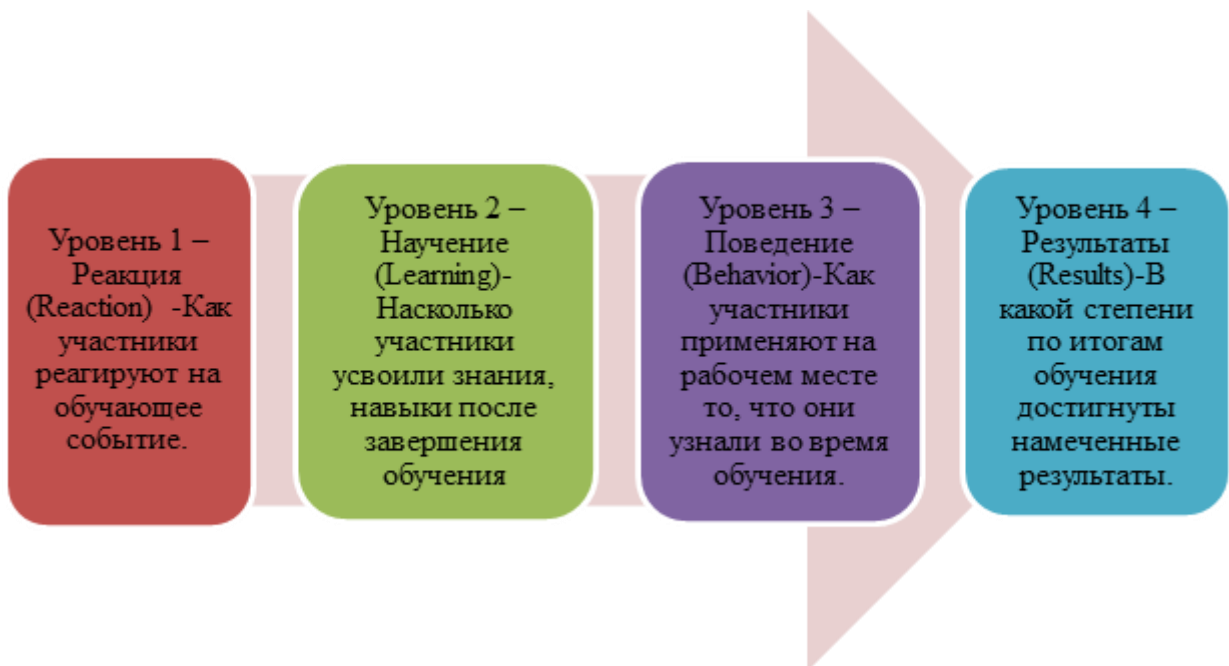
Уровень 1 – Реакция (Reaction) -Как участники реагируют на обучающее событие.

Уровень 2 – Научение (Learning)- Насколько участники усвоили знания, навыки после завершения обучения

Уровень 3 – Поведение (Behavior)-Как участники применяют на рабочем месте то, что они узнали во время обучения.

Уровень 4 – Результаты (Results)-В какой степени по итогам обучения достигнуты намеченные результаты.